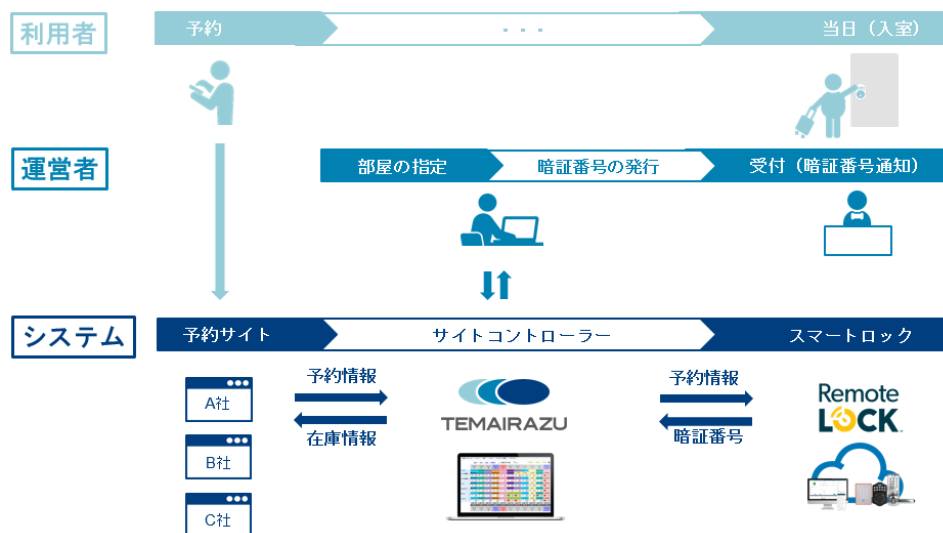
利用者

予約

・・・

当日（入室）

運営者

部屋の指定

暗証番号の発行

受付（暗証番号通知）

システム

予約サイト

サイトコントローラー

スマートロック

A社

B社

C社

予約情報

在庫情報

TEMAIRAZU

予約情報

暗証番号

Remote LOCK